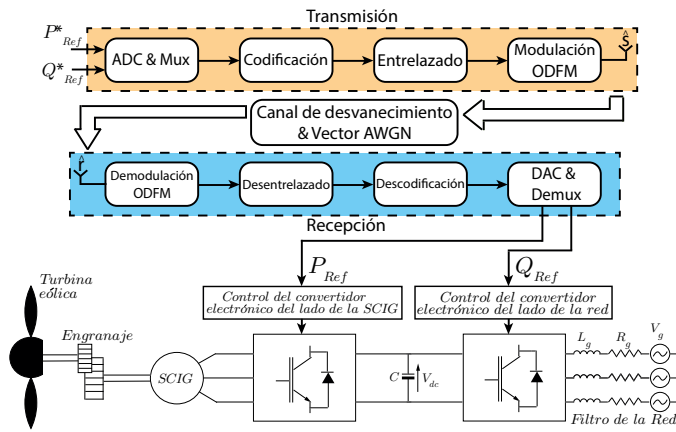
Transmisión

$P^*_{Ref}$

$Q^*_{Ref}$

ADC & Mux

Codificación

Entrelazado

Modulación ODFM

Canal de desvanecimiento & Vector AWGN

Demodulación ODFM

Desentrelazado

Descodificación

DAC & Demux

Recepción

$P_{Ref}$

$Q_{Ref}$

Turbina eólica

Engranaje

SCIG

Control del convertidor electrónico del lado de la SCIG

Control del convertidor electrónico del lado de la red

$C$

$V_{dc}$

$L_g$

$R_g$

$V_g$

Filtro de la Red